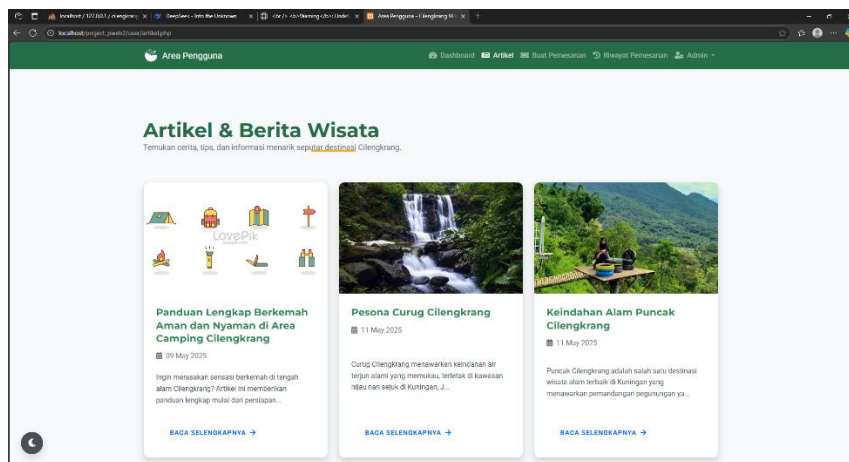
localhost / 127.0.0.1 / cilengkrang | DeepSeek - Into the Unknown | <br /> <b>Warning</b>: Undef | Area Pengguna - Cilengkrang Wi

localhost/project_pweb2/user/artikel.php

Area Pengguna

Dashboard  Artikel  Buat Pemesanan  Riwayat Pemesanan  Admin

Artikel & Berita Wisata

Temukan cerita, tips, dan informasi menarik seputar destinasi Cilengkrang.

LovePik

Panduan Lengkap Berkemah Aman dan Nyaman di Area Camping Cilengkrang

09 May 2025

Ingin merasakan sensasi berkemah di tengah alam Cilengkrang? Artikel ini memberikan panduan lengkap mulai dari persiapan...

BACA SELENGKAPNYA →

Pesona Curug Cilengkrang

11 May 2025

Curug Cilengkrang menawarkan keindahan air terjun alami yang memukau, terletak di kawasan hijau nan sejuk di Kuningan, J...

BACA SELENGKAPNYA →

Keindahan Alam Puncak Cilengkrang

11 May 2025

Puncak Cilengkrang adalah salah satu destinasi wisata alam terbaik di Kuningan yang menawarkan pemandangan pegunungan ya...

BACA SELENGKAPNYA →